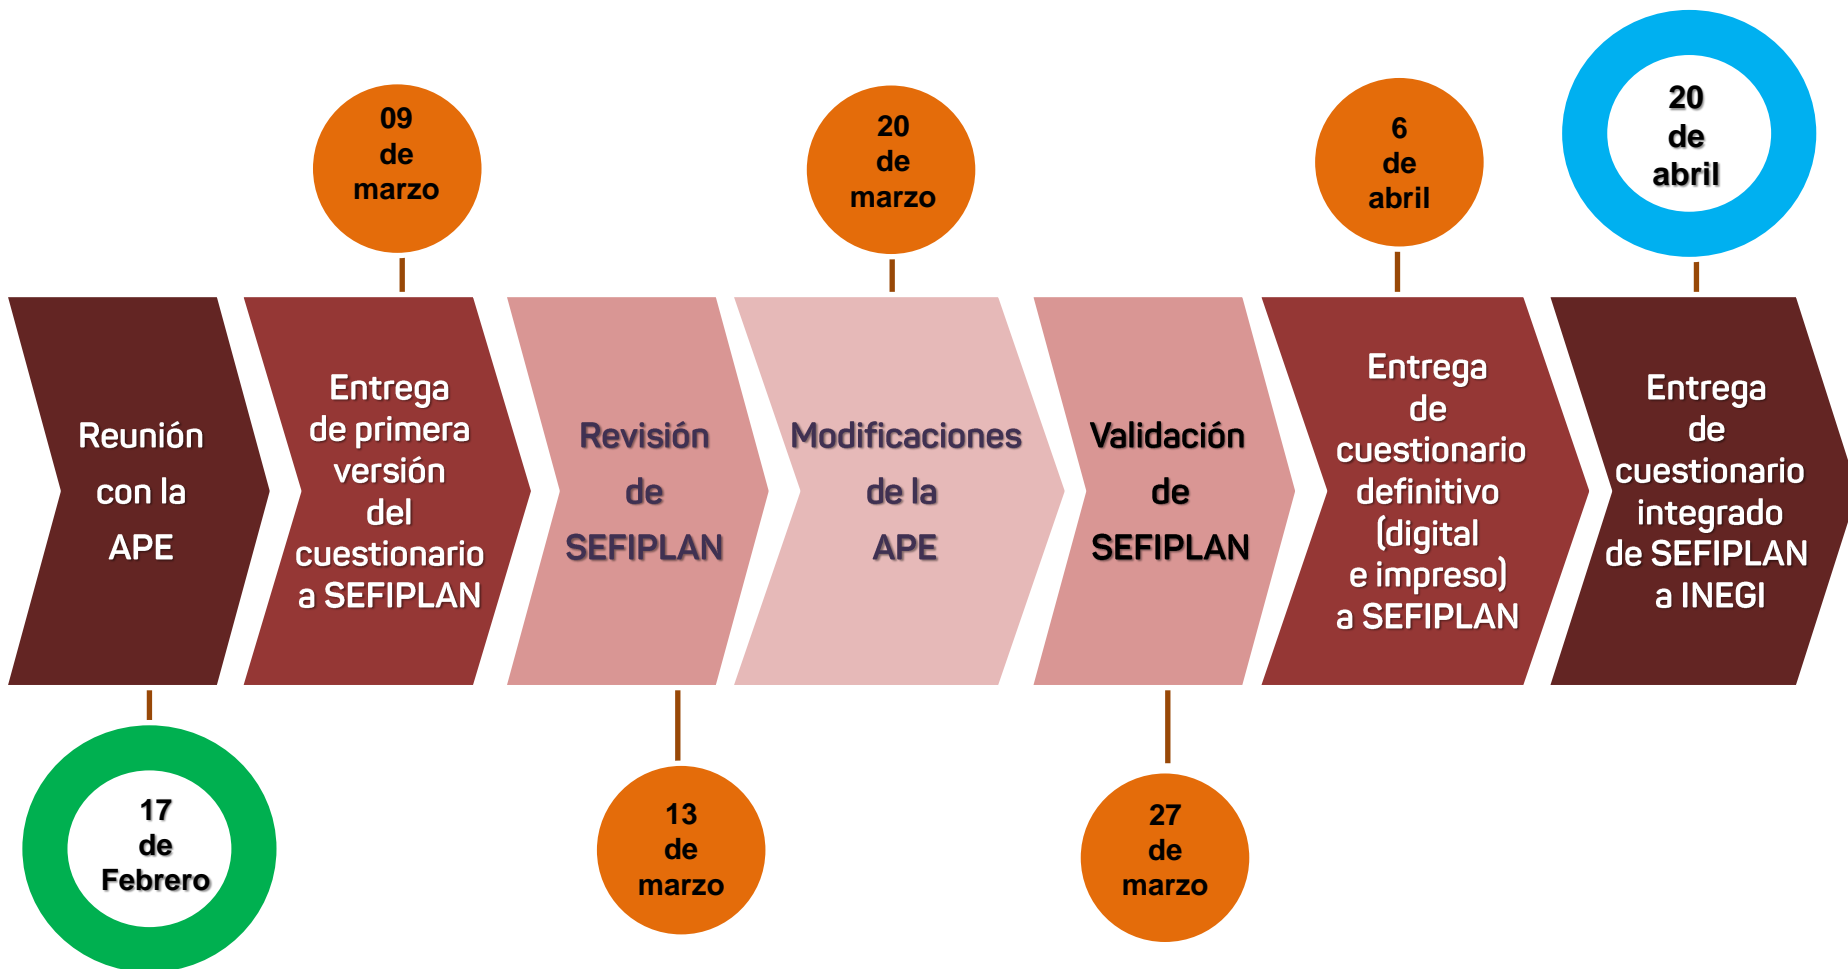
Reunión con la APE

17 de Febrero

09 de marzo

Entrega de primera versión del cuestionario a SEFIPLAN

Revisión de SEFIPLAN

13 de marzo

20 de marzo

Modificaciones de la APE

Validación de SEFIPLAN

27 de marzo

6 de abril

Entrega de cuestionario definitivo (digital e impreso) a SEFIPLAN

20 de abril

Entrega de cuestionario integrado de SEFIPLAN a INEGI